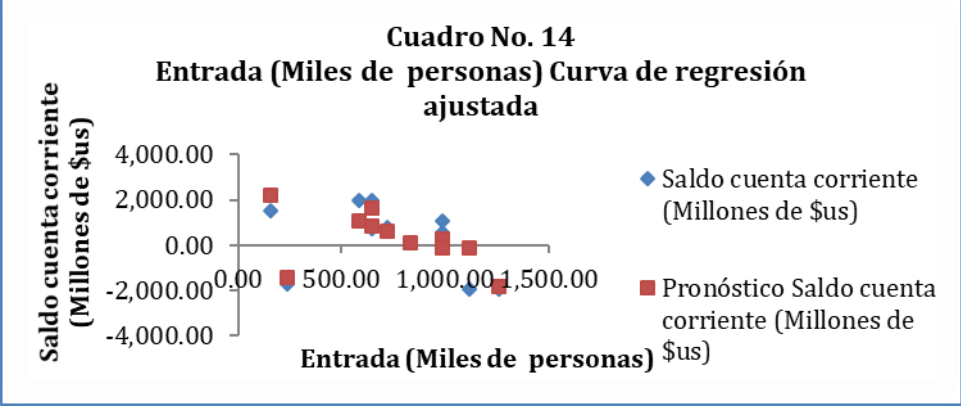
Cuadro No. 14
Entrada (Miles de personas) Curva de regresión ajustada

Saldo cuenta corriente (Millones de $us)

4,000.00
2,000.00
0.00
-2,000.00
-4,000.00

0.00 500.00 1,000.00 1,500.00

Entrada (Miles de personas)

Saldo cuenta corriente (Millones de $us)

Pronóstico Saldo cuenta corriente (Millones de $us)